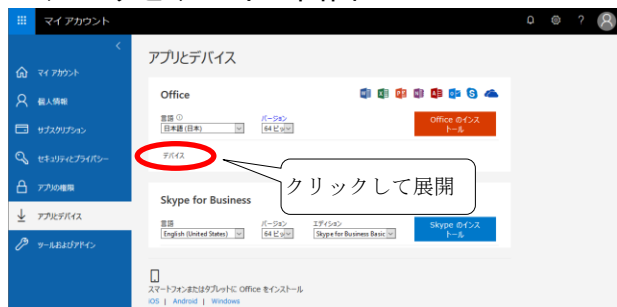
マイアカウント

?

マイ アカウント
個人情報
サブスクリプション
セキュリティとプライバシー
アプリの権限
アプリとデバイス
ツールおよびアドイン

アプリとデバイス

Office

言語
日本語 (日本)
バージョン
64 ビッ
Office のインストール

デバイス

クリックして展開

Skype for Business

言語
English (United States)
バージョン
64 ビッ
エディション
Skype for Business Basic
Skype のインストール

スマートフォンまたはタブレットに Office をインストール
iOS | Android | Windows